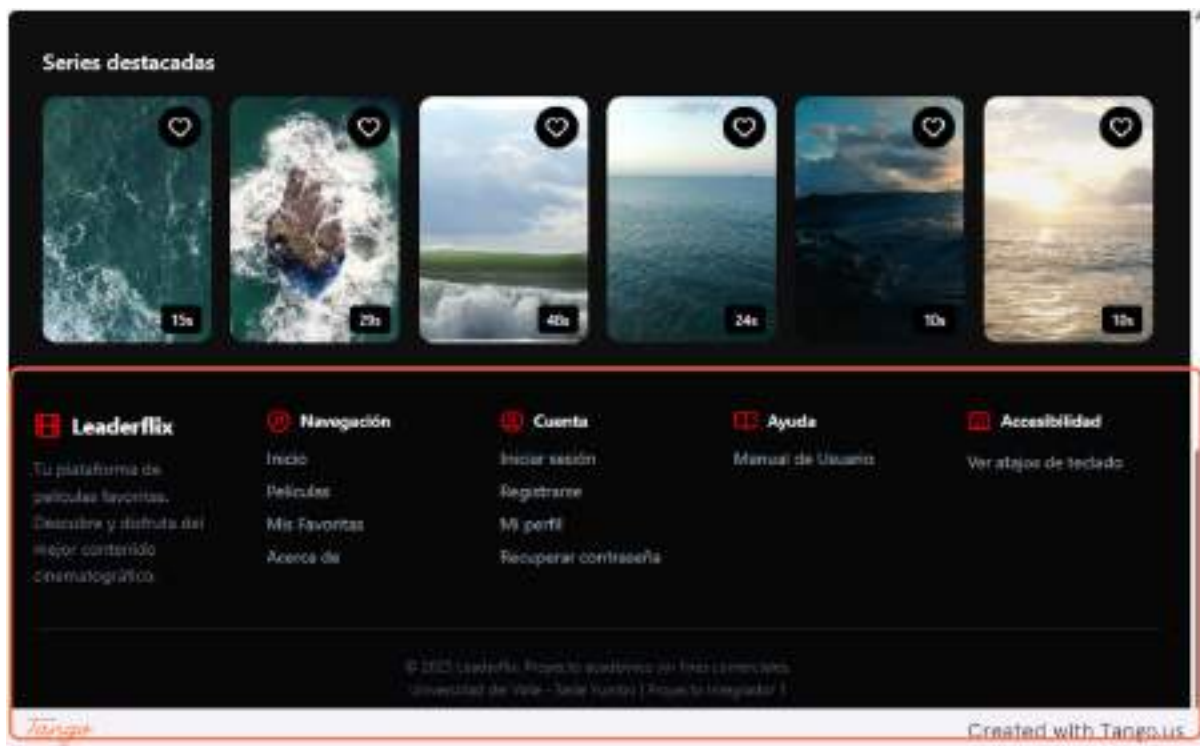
Series destacadas

15s

29s

40s

24s

10s

10s

Leaderflix

Tu plataforma de películas favoritas. Descubre y disfruta del mejor contenido cinematográfico.

Navegación

Inicio

Películas

Mis Favoritas

Acerca de

Cuenta

Iniciar sesión

Registrarse

Mi perfil

Recuperar contraseña

Ayuda

Manual de Usuario

Accesibilidad

Ver atajos de teclado

© 2025 Leaderflix. Proyecto académico sin fines comerciales.
Universidad del Valle - Sede Yumbo | Proyecto Integrador 1

Tango

Created with Tango.us